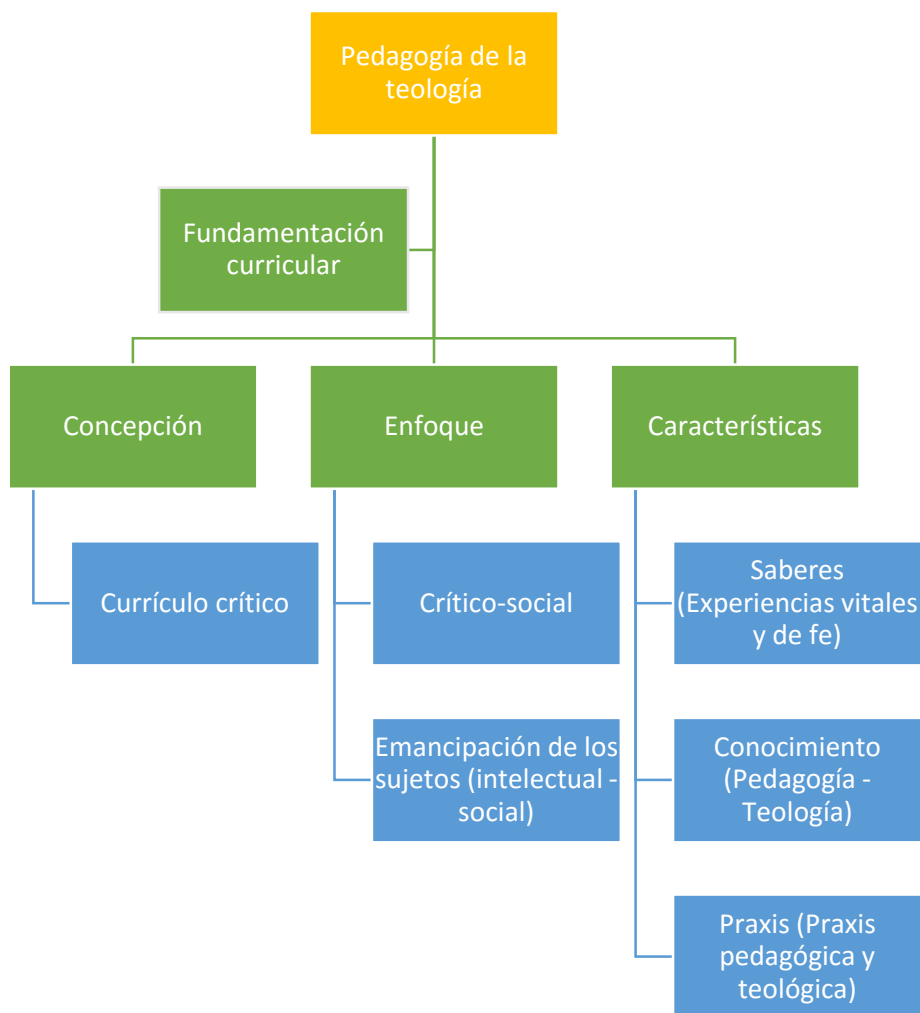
Pedagogía de la teología

Fundamentación curricular

Concepción

Enfoque

Características

Currículo crítico

Crítico-social

Emancipación de los sujetos (intelectual - social)

Saberes (Experiencias vitales y de fe)

Conocimiento (Pedagogía - Teología)

Praxis (Praxis pedagógica y teológica)